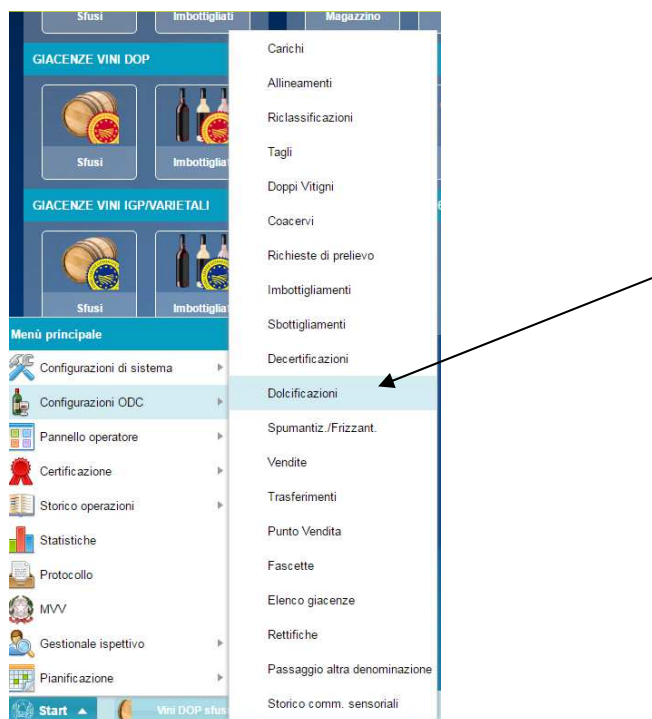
Sfusi
Imbottigliati
Magazzino

GIACENZE VINI DOP

Sfusi
Imbottigliati

GIACENZE VINI IGP/VARIETALI

Sfusi
Imbottigliati

Menù principale
Configurazioni di sistema
Configurazioni ODC
Pannello operatore
Certificazione
Storico operazioni
Statistiche
Protocollo
MVV
Gestionale ispettivo
Pianificazione

Carichi
Allineamenti
Riclassificazioni
Tagli
Doppi Vitigni
Coacervi
Richieste di prelievo
Imbottigliamenti
Sbottigliamenti
Decertificazioni
Dolcificazioni
Spumantiz./Frizzant.
Vendite
Trasferimenti
Punto Vendita
Fascette
Elenco giacenze
Rettifiche
Passaggio altra denominazione
Storico comm. sensoriali

Start
Vini DOP sfus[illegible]